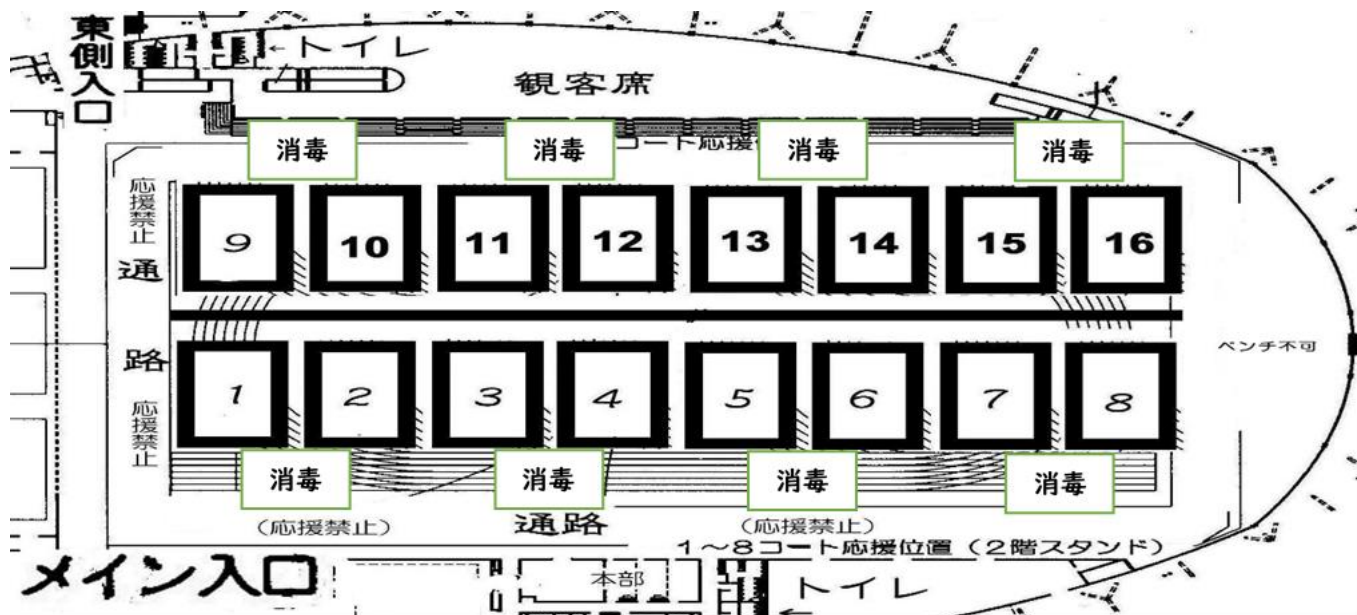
東側入口

←トイレ

観客席

消毒

消毒

コート応援

消毒

消毒

応援禁止

9

10

11

12

13

14

15

16

通

路

ベンチ不可

1

2

3

4

5

6

7

8

応援禁止

消毒

消毒

消毒

消毒

（応援禁止）

通路

（応援禁止）

1～8コート応援位置（2階スタンド）

メイン入口

本部

トイレ